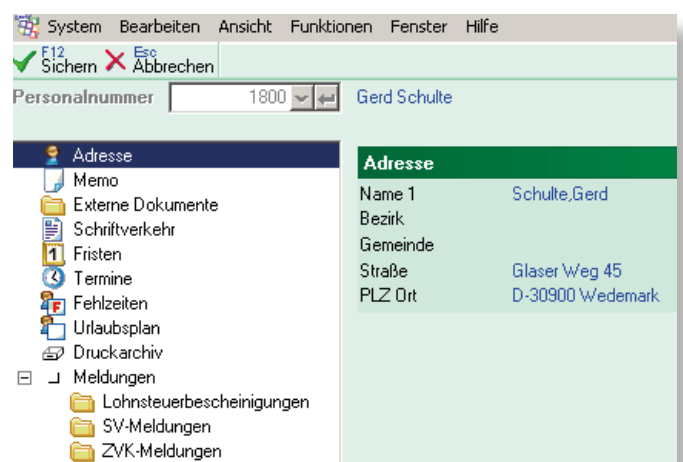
System Bearbeiten Ansicht Funktionen Fenster Hilfe

F12 Sichern Esc Abbrechen

Personalnummer 1800 Gerd Schulte

Adresse
Memo
Externe Dokumente
Schriftverkehr
Fristen
Termine
Fehlzeiten
Urlaubsplan
Druckarchiv
Meldungen
Lohnsteuerbescheinigungen
SV-Meldungen
ZVK-Meldungen

Adresse

| | |
|---|---|
| Name 1 | Schulte,Gerd |
| Bezirk | |
| Gemeinde | |
| Straße | Glaser Weg 45 |
| PLZ Ort | D-30900 Wedemark |